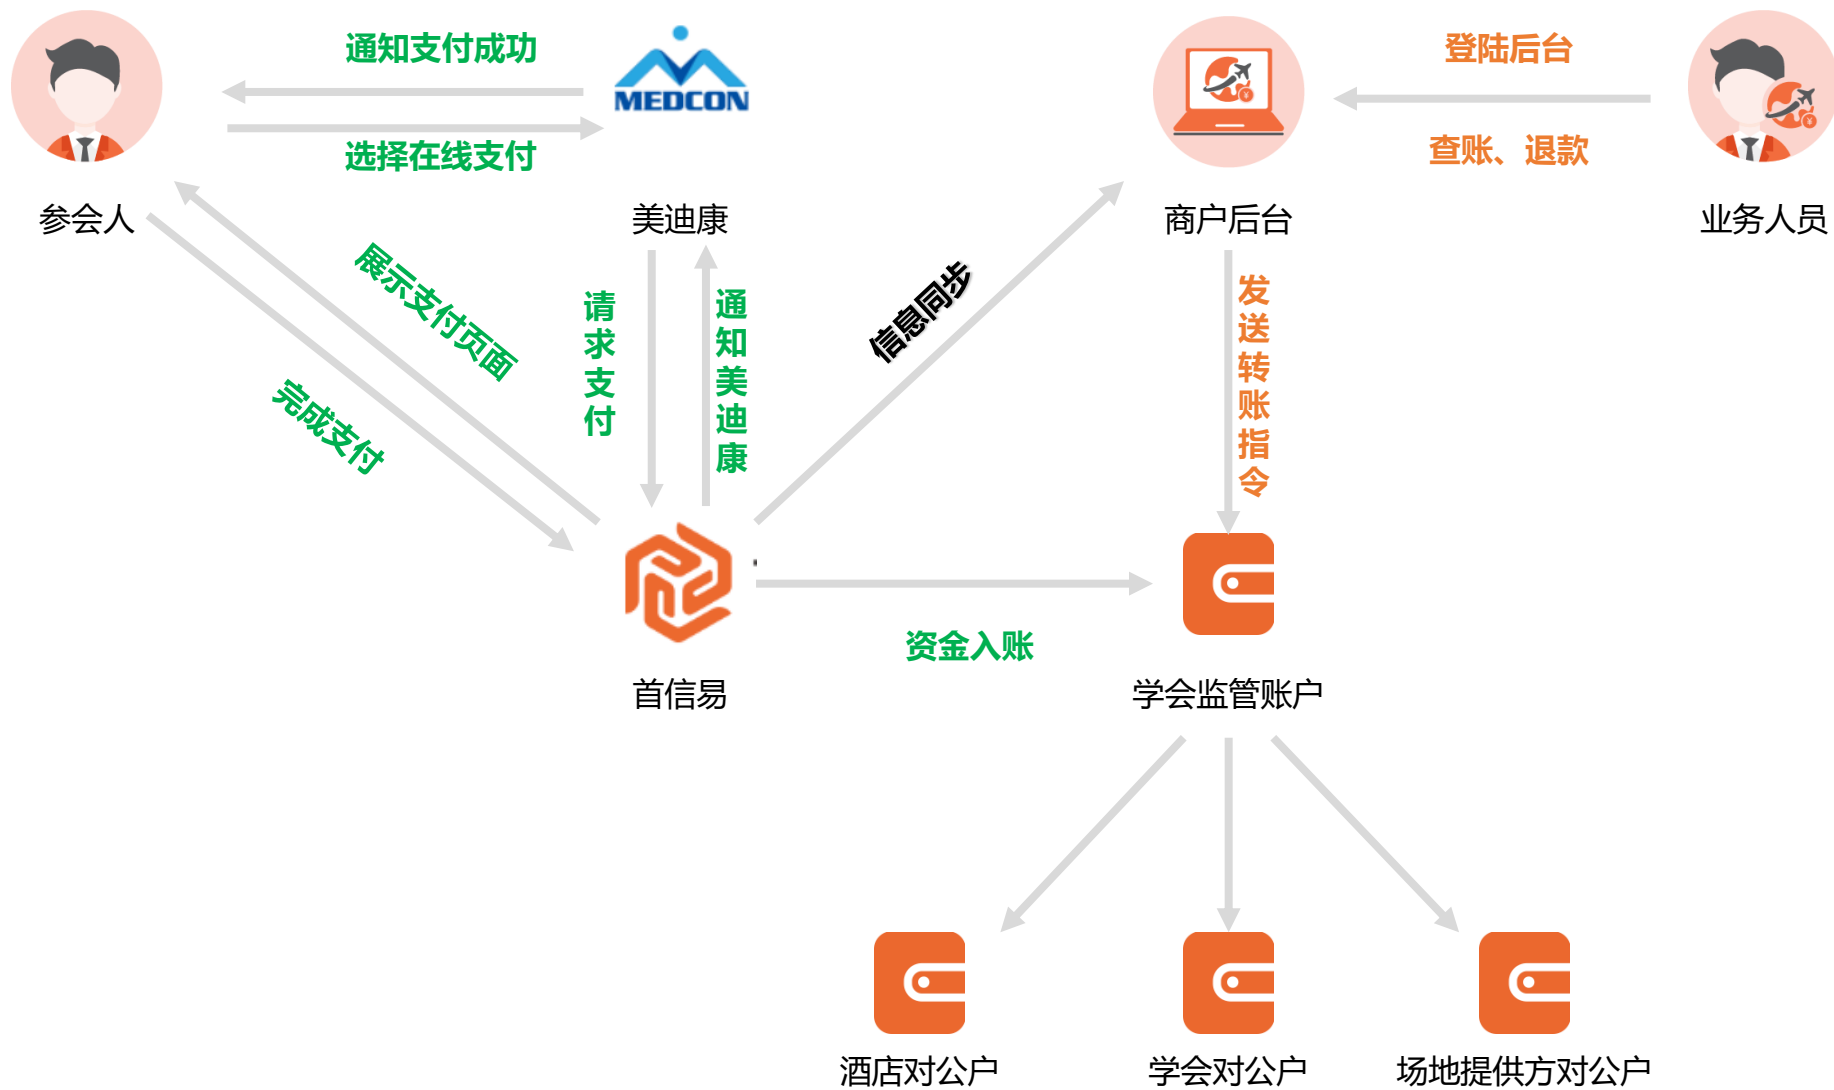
通知支付成功

MEDCON

选择在线支付

登陆后台

查账、退款

参会人

美迪康

商户后台

业务人员

展示支付页面

完成支付

请求支付

通知美迪康

信息同步

发送转账指令

首信易

资金入账

学会监管账户

酒店对公户

学会对公户

场地提供方对公户